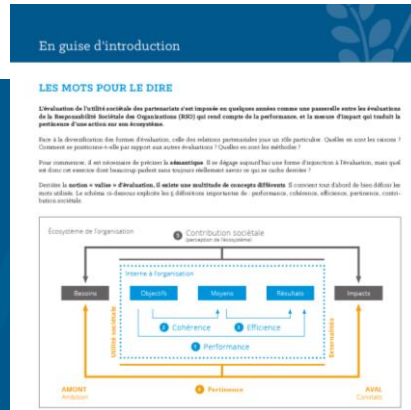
En guise d'introduction

LES MOTS POUR LE DIRE

L'évaluation de l'utilité sociétale des partenariats s'est imposée en quelques années comme une passerelle entre les évaluations de la Responsabilité Sociétale des Organisations (RSO) qui rend compte de la performance, et la mesure d'impact qui traduit la pertinence d'une action sur son écosystème.

Face à la diversification des formes d'évaluation, celle des relations partenariales joue un rôle particulier. Quelles en sont les raisons ? Comment se positionne-t-elle par rapport aux autres évaluations ? Quelles en sont les méthodes ?

Pour commencer, il est nécessaire de préciser la sémantique. Il se dégage aujourd'hui une forme d'injonction à l'évaluation, mais quel est donc cet exercice dont beaucoup parlent sans toujours réellement savoir ce qui se cache derrière ?

Derrière la notion « valeur » d'évaluation, il existe une multitude de concepts différents. Il convient tout d'abord de bien définir les mots utilisés. Le schéma ci-dessous explicite les 5 définitions importantes de : performance, cohérence, efficience, pertinence, contribution sociétale.

Écosystème de l'organisation

5 Contribution sociétale
(perception de l'écosystème)

Interne à l'organisation

Besoins

Objectifs

Moyens

Résultats

Impacts

1 Cohérence

2 Efficience

3 Performance

Utilité sociétale

Externalités

AMONT
Ambition

4 Pertinence

AVAL
Constats